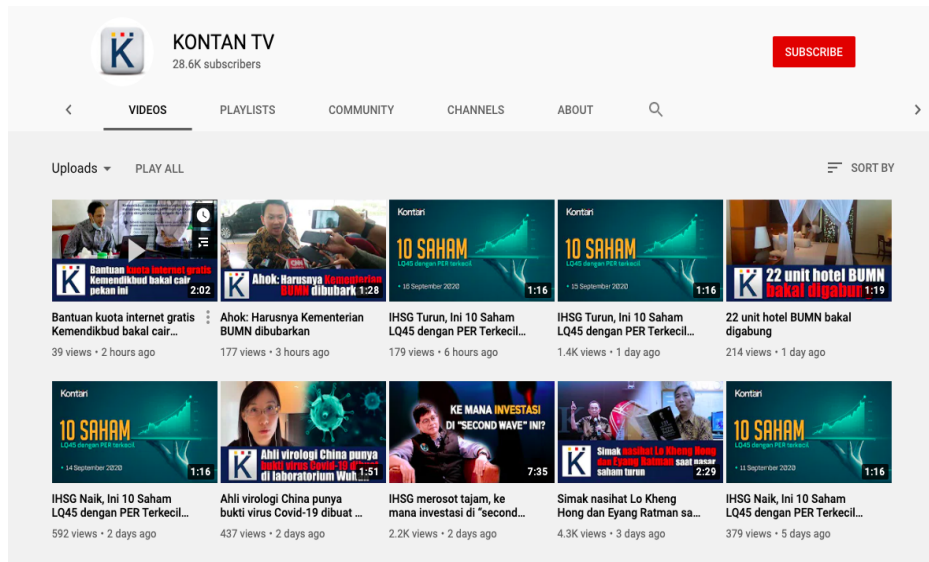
KONTAN TV
28.6K subscribers

SUBSCRIBE

VIDEOS PLAYLISTS COMMUNITY CHANNELS ABOUT

Uploads PLAY ALL

SORT BY

Bantuan kuota internet gratis Kemendikbud bakal cair pekan ini
2:02
Bantuan kuota internet gratis Kemendikbud bakal cair...
39 views • 2 hours ago

Ahok: Harusnya Kementerian BUMN dibubarkan
1:28
Ahok: Harusnya Kementerian BUMN dibubarkan
177 views • 3 hours ago

Kontan
10 SAHAM
LQ45 dengan PER Terkecil
16 September 2020
1:16
IHSG Turun, Ini 10 Saham LQ45 dengan PER Terkecil...
179 views • 6 hours ago

Kontan
10 SAHAM
LQ45 dengan PER Terkecil
15 September 2020
1:16
IHSG Turun, Ini 10 Saham LQ45 dengan PER Terkecil...
1.4K views • 1 day ago

22 unit hotel BUMN bakal digabung
1:19
22 unit hotel BUMN bakal digabung
214 views • 1 day ago

Kontan
10 SAHAM
LQ45 dengan PER Terkecil
14 September 2020
1:16
IHSG Naik, Ini 10 Saham LQ45 dengan PER Terkecil...
592 views • 2 days ago

Ahli virologi China punya bukti virus Covid-19 di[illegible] di laboratorium Wuh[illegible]
1:51
Ahli virologi China punya bukti virus Covid-19 dibuat ...
437 views • 2 days ago

KE MANA INVESTASI DI "SECOND WAVE" INI?
7:35
IHSG merosot tajam, ke mana investasi di "second...
2.2K views • 2 days ago

Simak nasihat Lo Kheng Hong dan Eyang Ratman saat pasar saham turun
2:29
Simak nasihat Lo Kheng Hong dan Eyang Ratman sa...
4.3K views • 3 days ago

Kontan
10 SAHAM
LQ45 dengan PER Terkecil
11 September 2020
1:16
IHSG Naik, Ini 10 Saham LQ45 dengan PER Terkecil...
379 views • 5 days ago